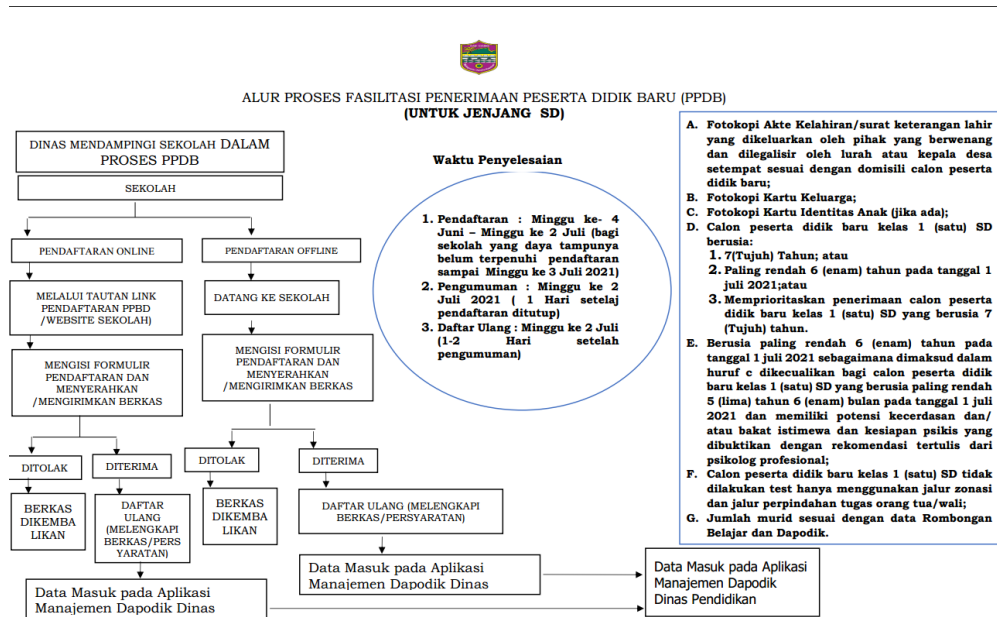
ALUR PROSES FASILITASI PENERIMAAN PESERTA DIDIK BARU (PPDB)
(UNTUK JENJANG SD)

DINAS MENDAMPINGI SEKOLAH DALAM PROSES PPDB

SEKOLAH

PENDAFTARAN ONLINE

PENDAFTARAN OFFLINE

MELALUI TAUTAN LINK PENDAFTARAN PPBD /WEBSITE SEKOLAH)

DATANG KE SEKOLAH

MENGISI FORMULIR PENDAFTARAN DAN MENYERAHKAN /MENGIRIMKAN BERKAS

MENGISI FORMULIR PENDAFTARAN DAN MENYERAHKAN /MENGIRIMKAN BERKAS

DITOLAK

DITERIMA

DITOLAK

DITERIMA

BERKAS DIKEMBALIKAN

DAFTAR ULANG (MELENGKAPI BERKAS/PERSYARATAN)

BERKAS DIKEMBALIKAN

DAFTAR ULANG (MELENGKAPI BERKAS/PERSYARATAN)

Data Masuk pada Aplikasi Manajemen Dapodik Dinas

Data Masuk pada Aplikasi Manajemen Dapodik Dinas

Data Masuk pada Aplikasi Manajemen Dapodik Dinas Pendidikan

Waktu Penyelesaian

1. Pendaftaran : Minggu ke- 4 Juni – Minggu ke 2 Juli (bagi sekolah yang daya tampunya belum terpenuhi pendaftaran sampai Minggu ke 3 Juli 2021)
2. Pengumuman : Minggu ke 2 Juli 2021 ( 1 Hari setelaj pendaftaran ditutup)
3. Daftar Ulang : Minggu ke 2 Juli (1-2 Hari setelah pengumuman)

A. Fotokopi Akte Kelahiran/surat keterangan lahir yang dikeluarkan oleh pihak yang berwenang dan dilegalisir oleh lurah atau kepala desa setempat sesuai dengan domisili calon peserta didik baru;
B. Fotokopi Kartu Keluarga;
C. Fotokopi Kartu Identitas Anak (jika ada);
D. Calon peserta didik baru kelas 1 (satu) SD berusia:
1. 7(Tujuh) Tahun; atau
2. Paling rendah 6 (enam) tahun pada tanggal 1 juli 2021;atau
3. Memprioritaskan penerimaan calon peserta didik baru kelas 1 (satu) SD yang berusia 7 (Tujuh) tahun.
E. Berusia paling rendah 6 (enam) tahun pada tanggal 1 juli 2021 sebagaimana dimaksud dalam huruf c dikecualikan bagi calon peserta didik baru kelas 1 (satu) SD yang berusia paling rendah 5 (lima) tahun 6 (enam) bulan pada tanggal 1 juli 2021 dan memiliki potensi kecerdasan dan/ atau bakat istimewa dan kesiapan psikis yang dibuktikan dengan rekomendasi tertulis dari psikolog profesional;
F. Calon peserta didik baru kelas 1 (satu) SD tidak dilakukan test hanya menggunakan jalur zonasi dan jalur perpindahan tugas orang tua/wali;
G. Jumlah murid sesuai dengan data Rombongan Belajar dan Dapodik.